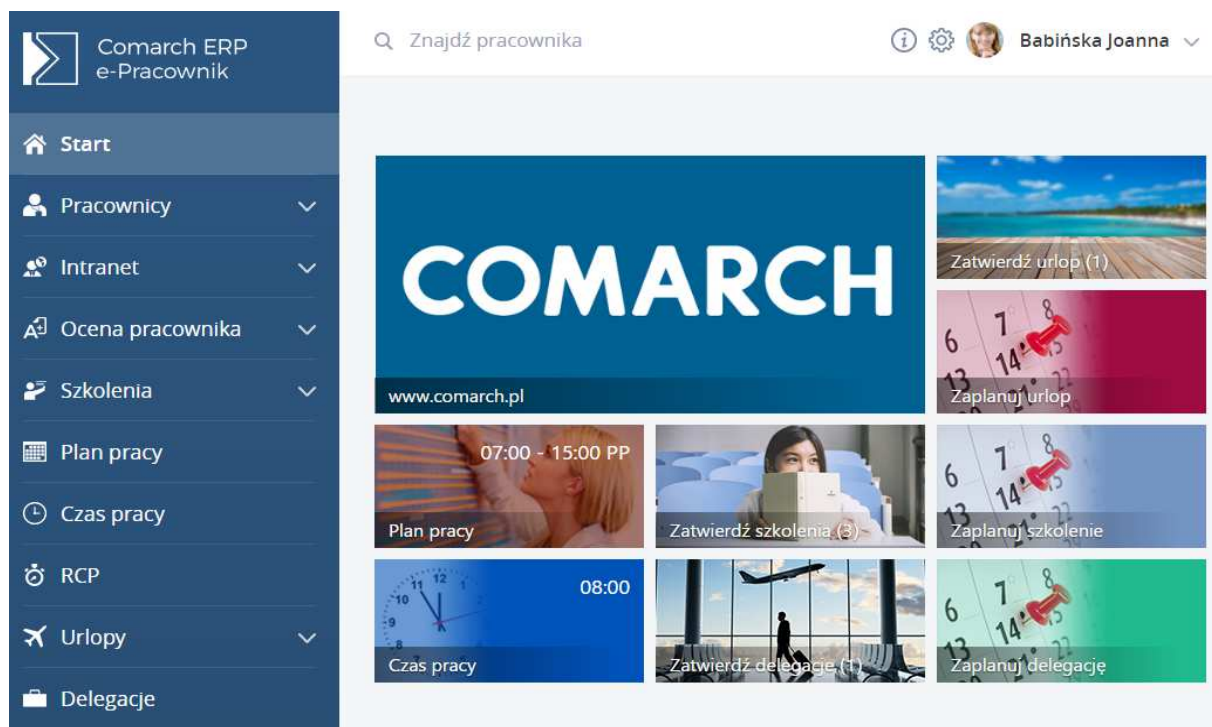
Comarch ERP
e-Pracownik

Start
Pracownicy
Intranet
Ocena pracownika
Szkolenia
Plan pracy
Czas pracy
RCP
Urlopy
Delegacje

Znajdź pracownika

Babińska Joanna

COMARCH
www.comarch.pl

Zatwierdź urlop (1)

Zaplanuj urlop

07:00 - 15:00 PP
Plan pracy

Zatwierdź szkolenia (3)

Zaplanuj szkolenie

08:00
Czas pracy

Zatwierdź delegacje (1)

Zaplanuj delegację